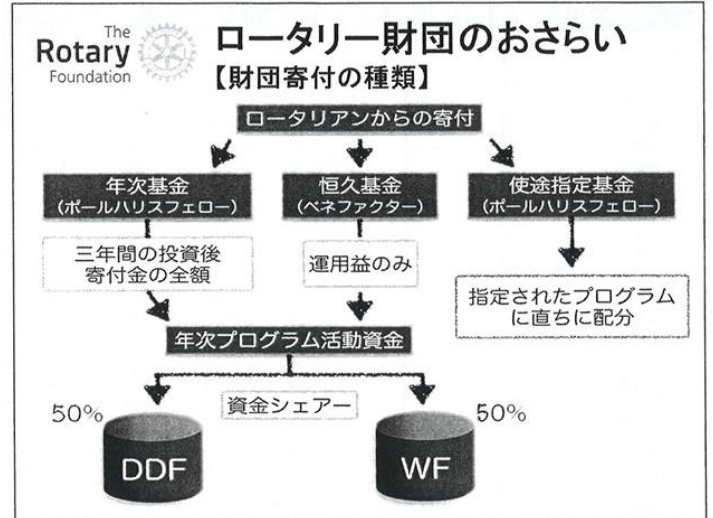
The Rotary Foundation

ロータリー財団のおさらい

【財団寄付の種類】

ロータリアンからの寄付

年次基金
(ポールハリスフェロー)

恒久基金
(ベネファクター)

使途指定基金
(ポールハリスフェロー)

三年間の投資後
寄付金の全額

運用益のみ

指定されたプログラム
に直ちに配分

年次プログラム活動資金

資金シェアー

50%

50%

DDF

WF